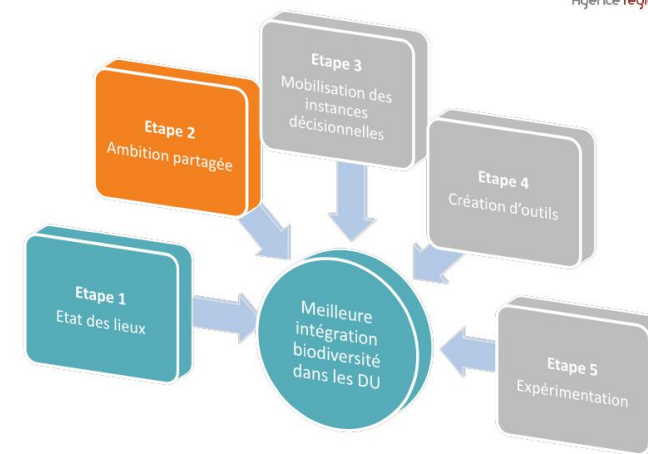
Agence régi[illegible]

Etape 3
Mobilisation des instances décisionnelles

Etape 2
Ambition partagée

Etape 4
Création d'outils

Etape 1
Etat des lieux

Meilleure intégration biodiversité dans les DU

Etape 5
Expérimentation